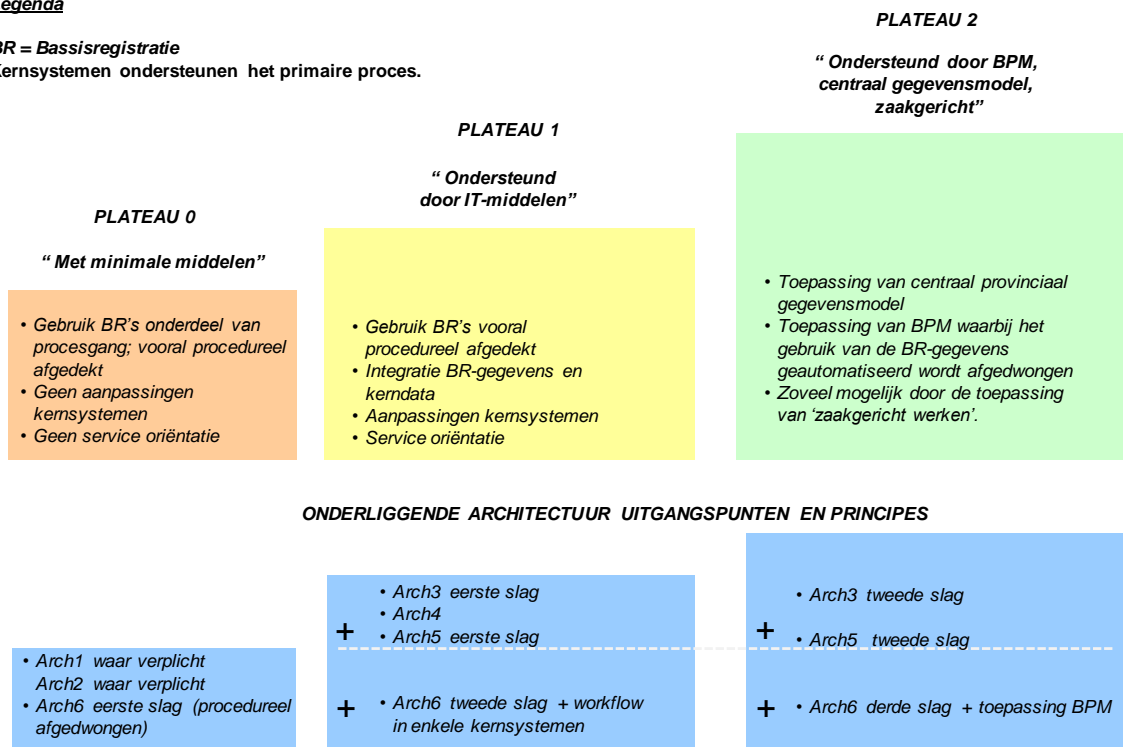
egenda

BR = Bassisregistratie
Kernsystemen ondersteunen het primaire proces.

PLATEAU 2

" Ondersteund door BPM, centraal gegevensmodel, zaakgericht"

PLATEAU 1

" Ondersteund door IT-middelen"

PLATEAU 0

" Met minimale middelen"

• Gebruik BR's onderdeel van procesgang; vooral procedureel afgedekt
• Geen aanpassingen kernsystemen
• Geen service oriëntatie

• Gebruik BR's vooral procedureel afgedekt
• Integratie BR-gegevens en kerndata
• Aanpassingen kernsystemen
• Service oriëntatie

• Toepassing van centraal provinciaal gegevensmodel
• Toepassing van BPM waarbij het gebruik van de BR-gegevens geautomatiseerd wordt afgedwongen
• Zoveel mogelijk door de toepassing van 'zaakgericht werken'.

ONDERLIGGENDE ARCHITECTUUR UITGANGSPUNTEN EN PRINCIPES

• Arch1 waar verplicht
Arch2 waar verplicht
• Arch6 eerste slag (procedureel afgedwongen)

+
• Arch3 eerste slag
• Arch4
• Arch5 eerste slag

+
• Arch6 tweede slag + workflow in enkele kernsystemen

+
• Arch3 tweede slag
• Arch5 tweede slag

+
• Arch6 derde slag + toepassing BPM